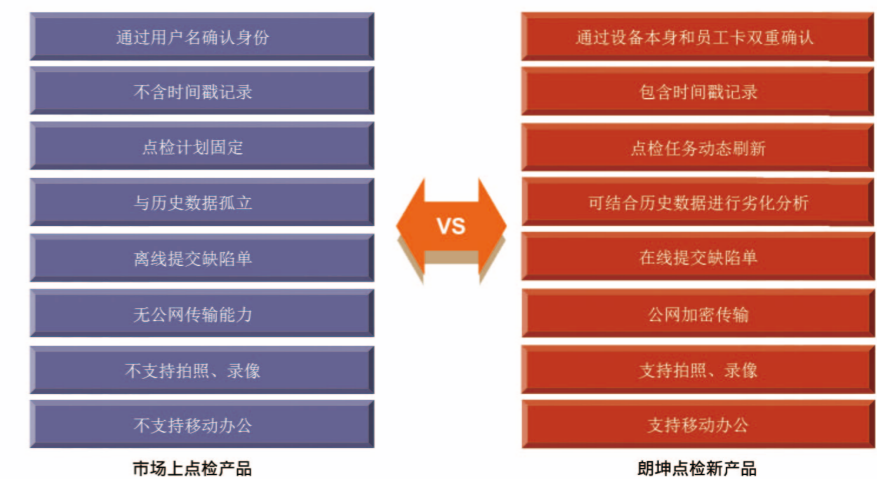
通过用户名确认身份

不含时间戳记录

点检计划固定

与历史数据孤立

离线提交缺陷单

无公网传输能力

不支持拍照、录像

不支持移动办公

市场上点检产品

VS

通过设备本身和员工卡双重确认

包含时间戳记录

点检任务动态刷新

可结合历史数据进行劣化分析

在线提交缺陷单

公网加密传输

支持拍照、录像

支持移动办公

朗坤点检新产品